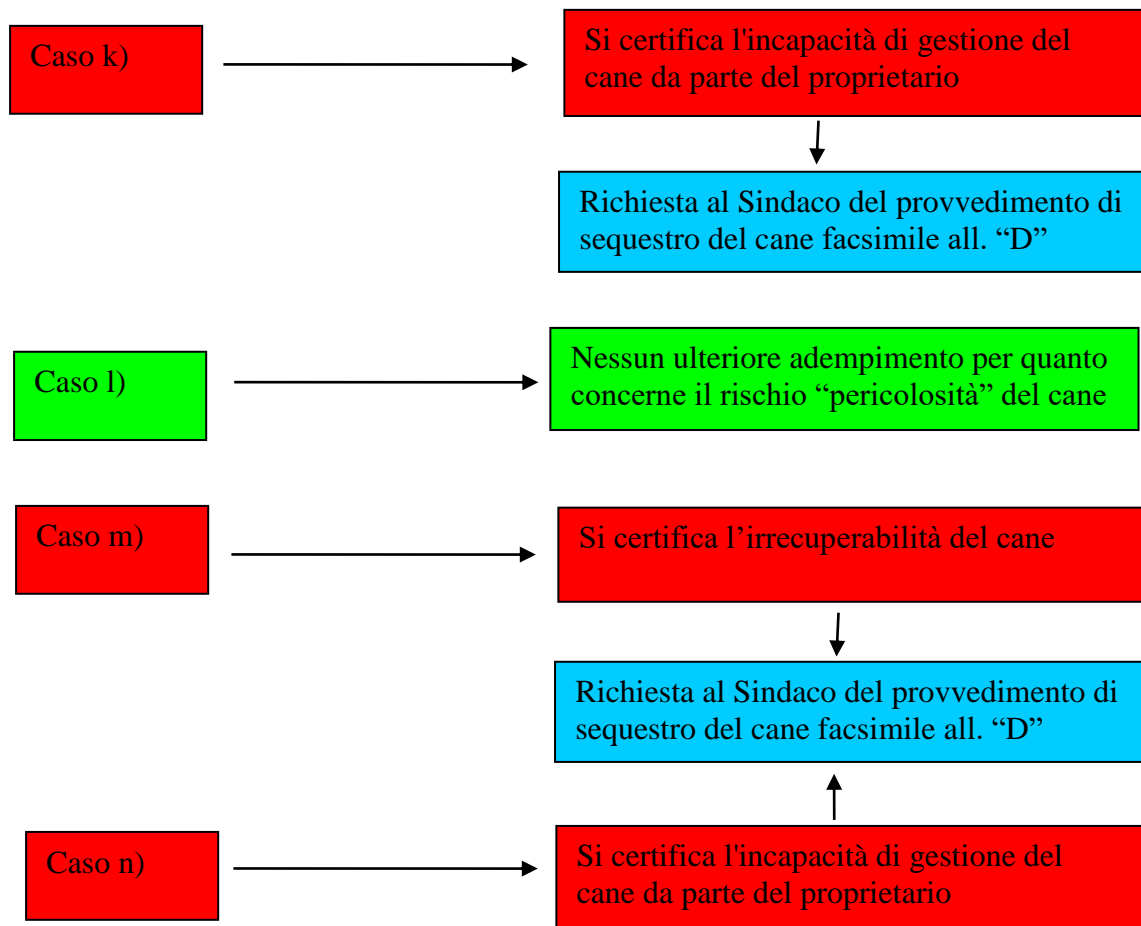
Caso k)

Si certifica l'incapacità di gestione del cane da parte del proprietario

Richiesta al Sindaco del provvedimento di sequestro del cane facsimile all. “D”

Caso l)

Nessun ulteriore adempimento per quanto concerne il rischio “pericolosità” del cane

Caso m)

Si certifica l’irrecuperabilità del cane

Richiesta al Sindaco del provvedimento di sequestro del cane facsimile all. “D”

Caso n)

Si certifica l'incapacità di gestione del cane da parte del proprietario